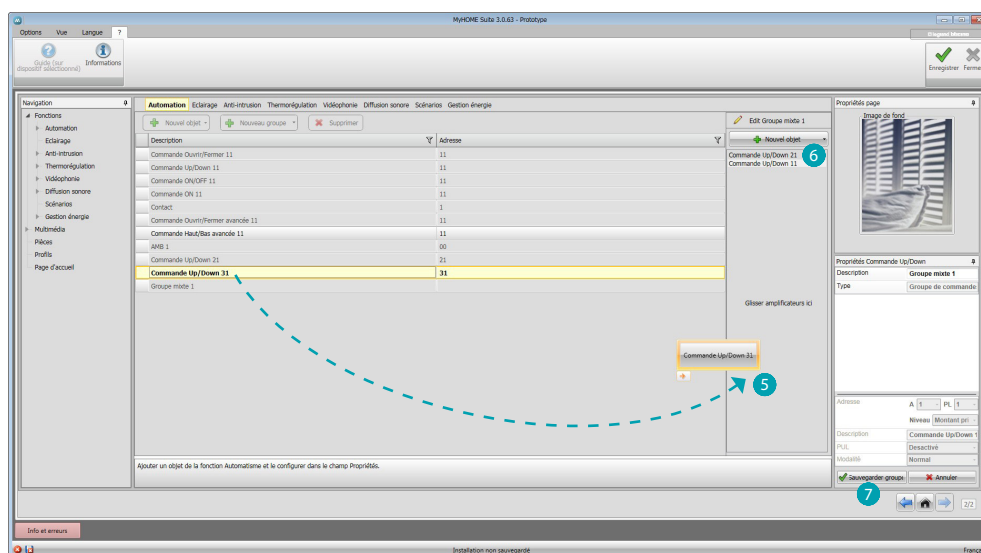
MyHOME Suite 3.0.63 - Prototype

Options Vue Langue ?

Guide (sur dispositif sélectionné) Informations

Enregistrer Fermer

Navigation
Fonctions
Automation
Eclairage
Anti-intrusion
Thermorégulation
Vidéophonie
Diffusion sonore
Scénarios
Gestion énergie
Multimédia
Pièces
Profils
Page d'accueil

Automation Eclairage Anti-intrusion Thermorégulation Vidéophonie Diffusion sonore Scénarios Gestion énergie

Nouvel objet Nouveau groupe Supprimer

| Description | Adresse |
|---|---|
| Commande Ouvrir/Fermer 11 | 11 |
| Commande Up/Down 11 | 11 |
| Commande ON/OFF 11 | 11 |
| Commande ON 11 | 11 |
| Contact | 1 |
| Commande Ouvrir/Fermer avancée 11 | 11 |
| Commande Haut/Bas avancée 11 | 11 |
| AMB 1 | 00 |
| Commande Up/Down 21 | 21 |
| Commande Up/Down 31 | 31 |
| Groupe mixte 1 | |

Edit Groupe mixte 1
Nouvel objet
Commande Up/Down 21
Commande Up/Down 11
6

Glisser amplificateurs ici

Commande Up/Down 31
5

Ajouter un objet de la fonction Automatisme et le configurer dans le champ Propriétés.

Propriétés page
Image de fond

Propriétés Commande Up/Down
| Description | Groupe mixte 1 |
|---|---|
| Type | Groupe de commande |

Adresse A 1 PL 1
Niveau Montant pri
Description Commande Up/Down 1
PUL Désactivé
Modalité Normal

Sauvegarder groupe Annuler
7

2/2

Info et erreurs

Installation non sauvegardée

França